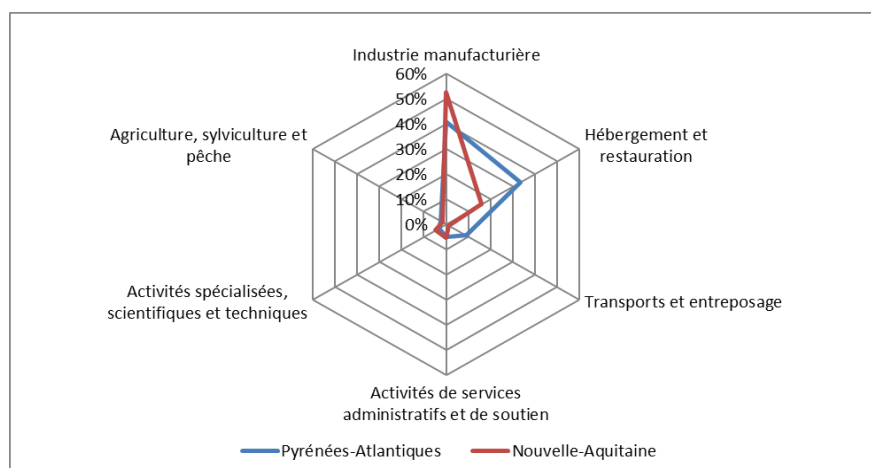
Industrie manufacturière

60%
50%
40%
30%
20%
10%
0%

Hébergement et restauration

Transports et entreposage

Activités de services administratifs et de soutien

Activités spécialisées, scientifiques et techniques

Agriculture, sylviculture et pêche

Pyrénées-Atlantiques
Nouvelle-Aquitaine